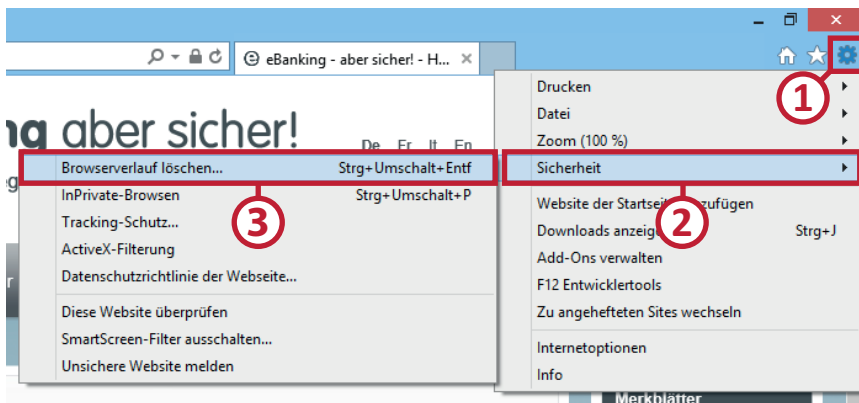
eBanking - aber sicher! - H...

ng aber sicher!

De Fr It En

Drucken
Datei
Zoom (100 %)
Sicherheit
Website der Startsei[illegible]zufügen
Downloads anzeig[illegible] Strg+J
Add-Ons verwalten
F12 Entwicklertools
Zu angehefteten Sites wechseln
Internetoptionen
Info

Browserverlauf löschen... Strg+Umschalt+Entf
InPrivate-Browsen Strg+Umschalt+P
Tracking-Schutz...
ActiveX-Filterung
Datenschutzrichtlinie der Webseite...
Diese Website überprüfen
SmartScreen-Filter ausschalten...
Unsichere Website melden

1
2
3

Merkblätter